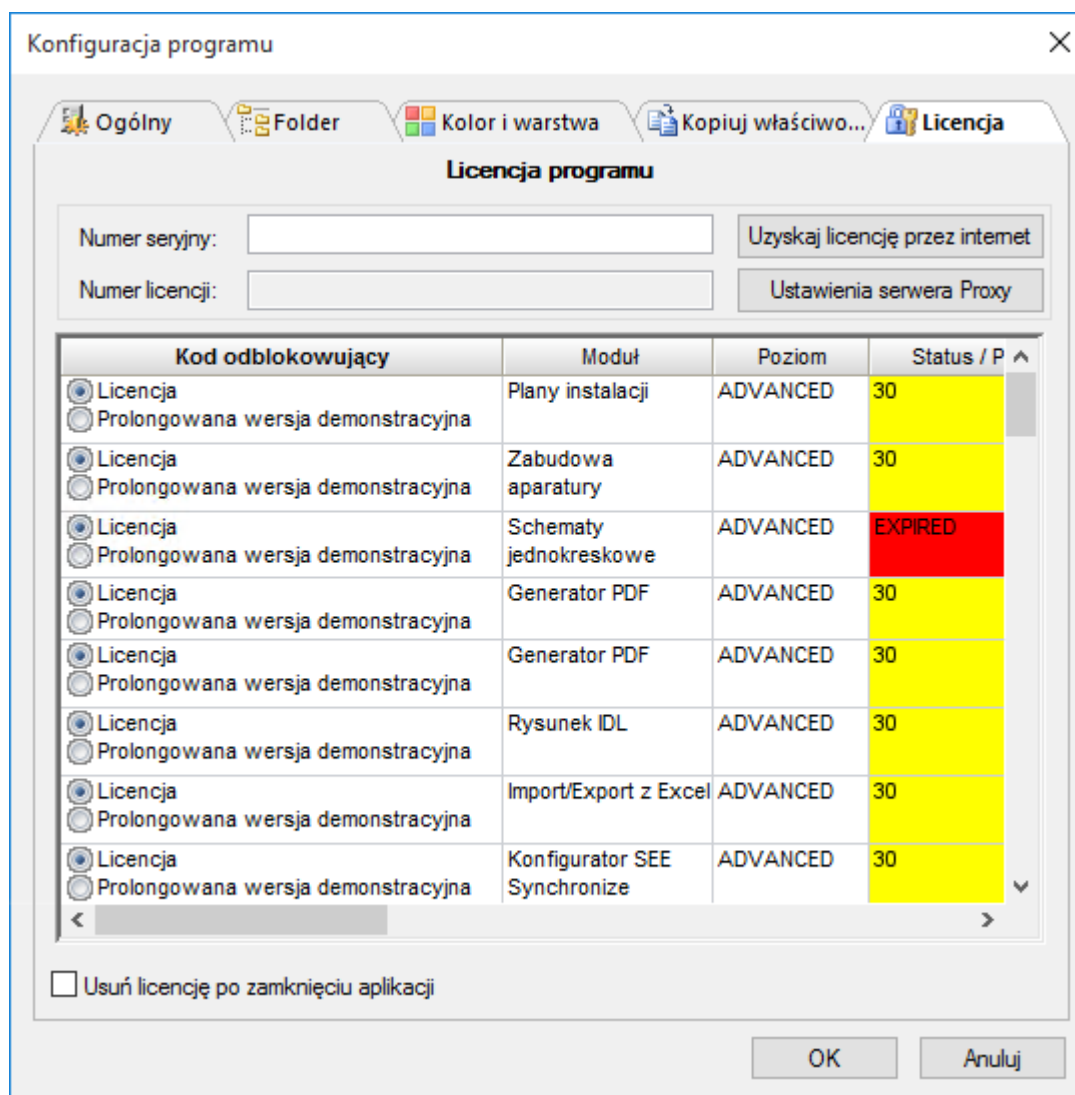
Konfiguracja programu

Ogólny | Folder | Kolor i warstwa | Kopiuj właściwo... | Licencja

Licencja programu

Numer seryjny:
Uzyskaj licencję przez internet
Numer licencji:
Ustawienia serwera Proxy

| Kod odblokowujący | Moduł | Poziom | Status / P |
|---|---|---|---|
| Licencja Prolongowana wersja demonstracyjna | Plany instalacji | ADVANCED | 30 |
| Licencja Prolongowana wersja demonstracyjna | Zabudowa aparatury | ADVANCED | 30 |
| Licencja Prolongowana wersja demonstracyjna | Schematy jednokreskowe | ADVANCED | EXPIRED |
| Licencja Prolongowana wersja demonstracyjna | Generator PDF | ADVANCED | 30 |
| Licencja Prolongowana wersja demonstracyjna | Generator PDF | ADVANCED | 30 |
| Licencja Prolongowana wersja demonstracyjna | Rysunek IDL | ADVANCED | 30 |
| Licencja Prolongowana wersja demonstracyjna | Import/Export z Excel | ADVANCED | 30 |
| Licencja Prolongowana wersja demonstracyjna | Konfigurator SEE Synchronize | ADVANCED | 30 |

Usuń licencję po zamknięciu aplikacji

OK
Anuluj